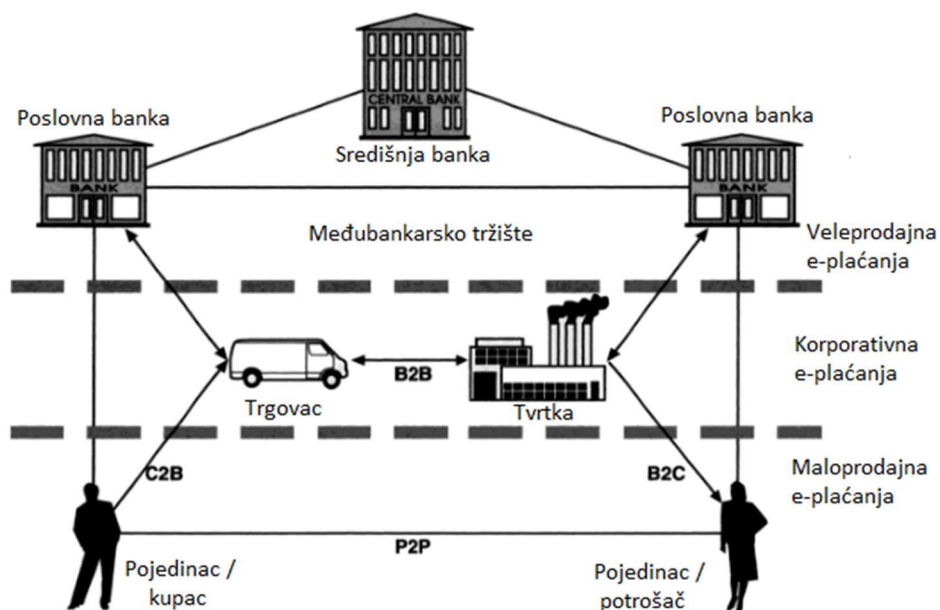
CENTRAL BANK

Središnja banka

Poslovna banka

BANK

Poslovna banka

BANK

Međubankarsko tržište

Veleprodajna e-plaćanja

Korporativna e-plaćanja

B2B

Trgovac

Tvrtka

C2B

B2C

Maloprodajna e-plaćanja

P2P

Pojedinac / kupac

Pojedinac / potrošač